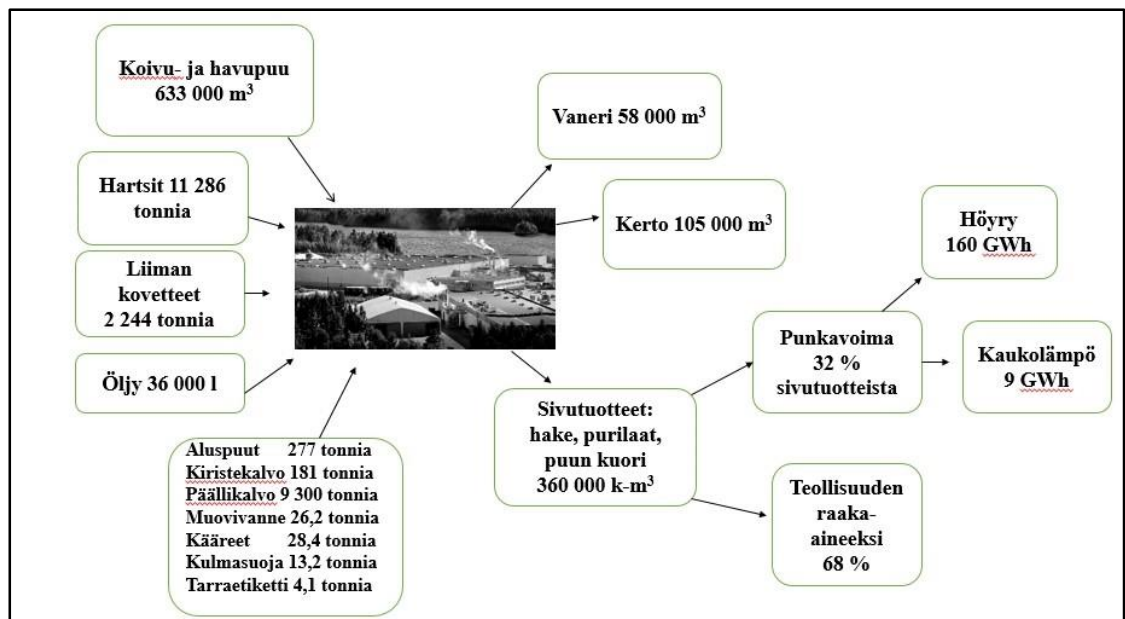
Koivu- ja havupuu
633 000 m$^3$

Hartsit 11 286 tonnia

Liiman kovetteet
2 244 tonnia

Öljy 36 000 l

Aluspuut 277 tonnia
Kiristekalvo 181 tonnia
Päällikalvo 9 300 tonnia
Muovivanne 26,2 tonnia
Kääreet 28,4 tonnia
Kulmasuoja 13,2 tonnia
Tarraetiketti 4,1 tonnia

Vaneri 58 000 m$^3$

Kerto 105 000 m$^3$

Sivutuotteet:
hake, purilaat,
puun kuori
360 000 k-m$^3$

Punkavoima
32 %
sivutuotteista

Höyry
160 GWh

Kaukolämpö
9 GWh

Teollisuuden
raaka-
aineeksi
68 %